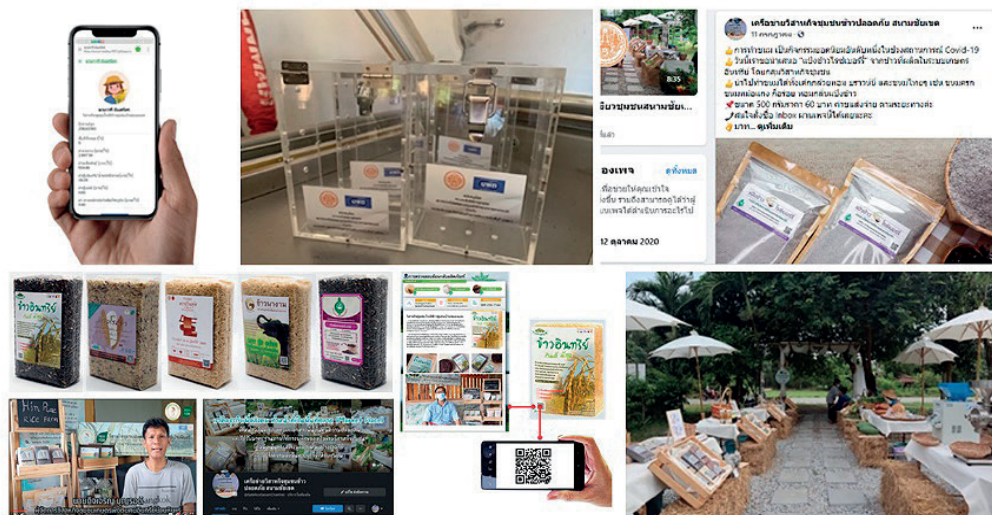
เครือข่ายวิสาหกิจชุมชนข้าวปลอดภัย สนามชัยเขต
11 กรกฎาคม

การทำขนม เป็นกิจกรรมอย่างหนึ่งในช่วงสถานการณ์ Covid-19
วันนี้เรามาขอนำเสนอ "แป้งข้าวไรซ์เบอร์รี่" จากข้าวที่ผลิตในกลุ่มเกษตรอินทรีย์ โดยกลุ่มวิสาหกิจชุมชน
นำไปทำขนมได้หลากหลายเมนู
ขนาด 500 กรัม ราคา 60 บาท
สนใจสั่งซื้อ Inbox
ดูเพิ่มเติม

ของเพจ
ดูทั้งหมด
12 ตุลาคม 2020

8:35

ข้าวอินทรีย์
ข้าวอินทรีย์
ข้าวหอมมะลิ

Hin Rue Rice Farm